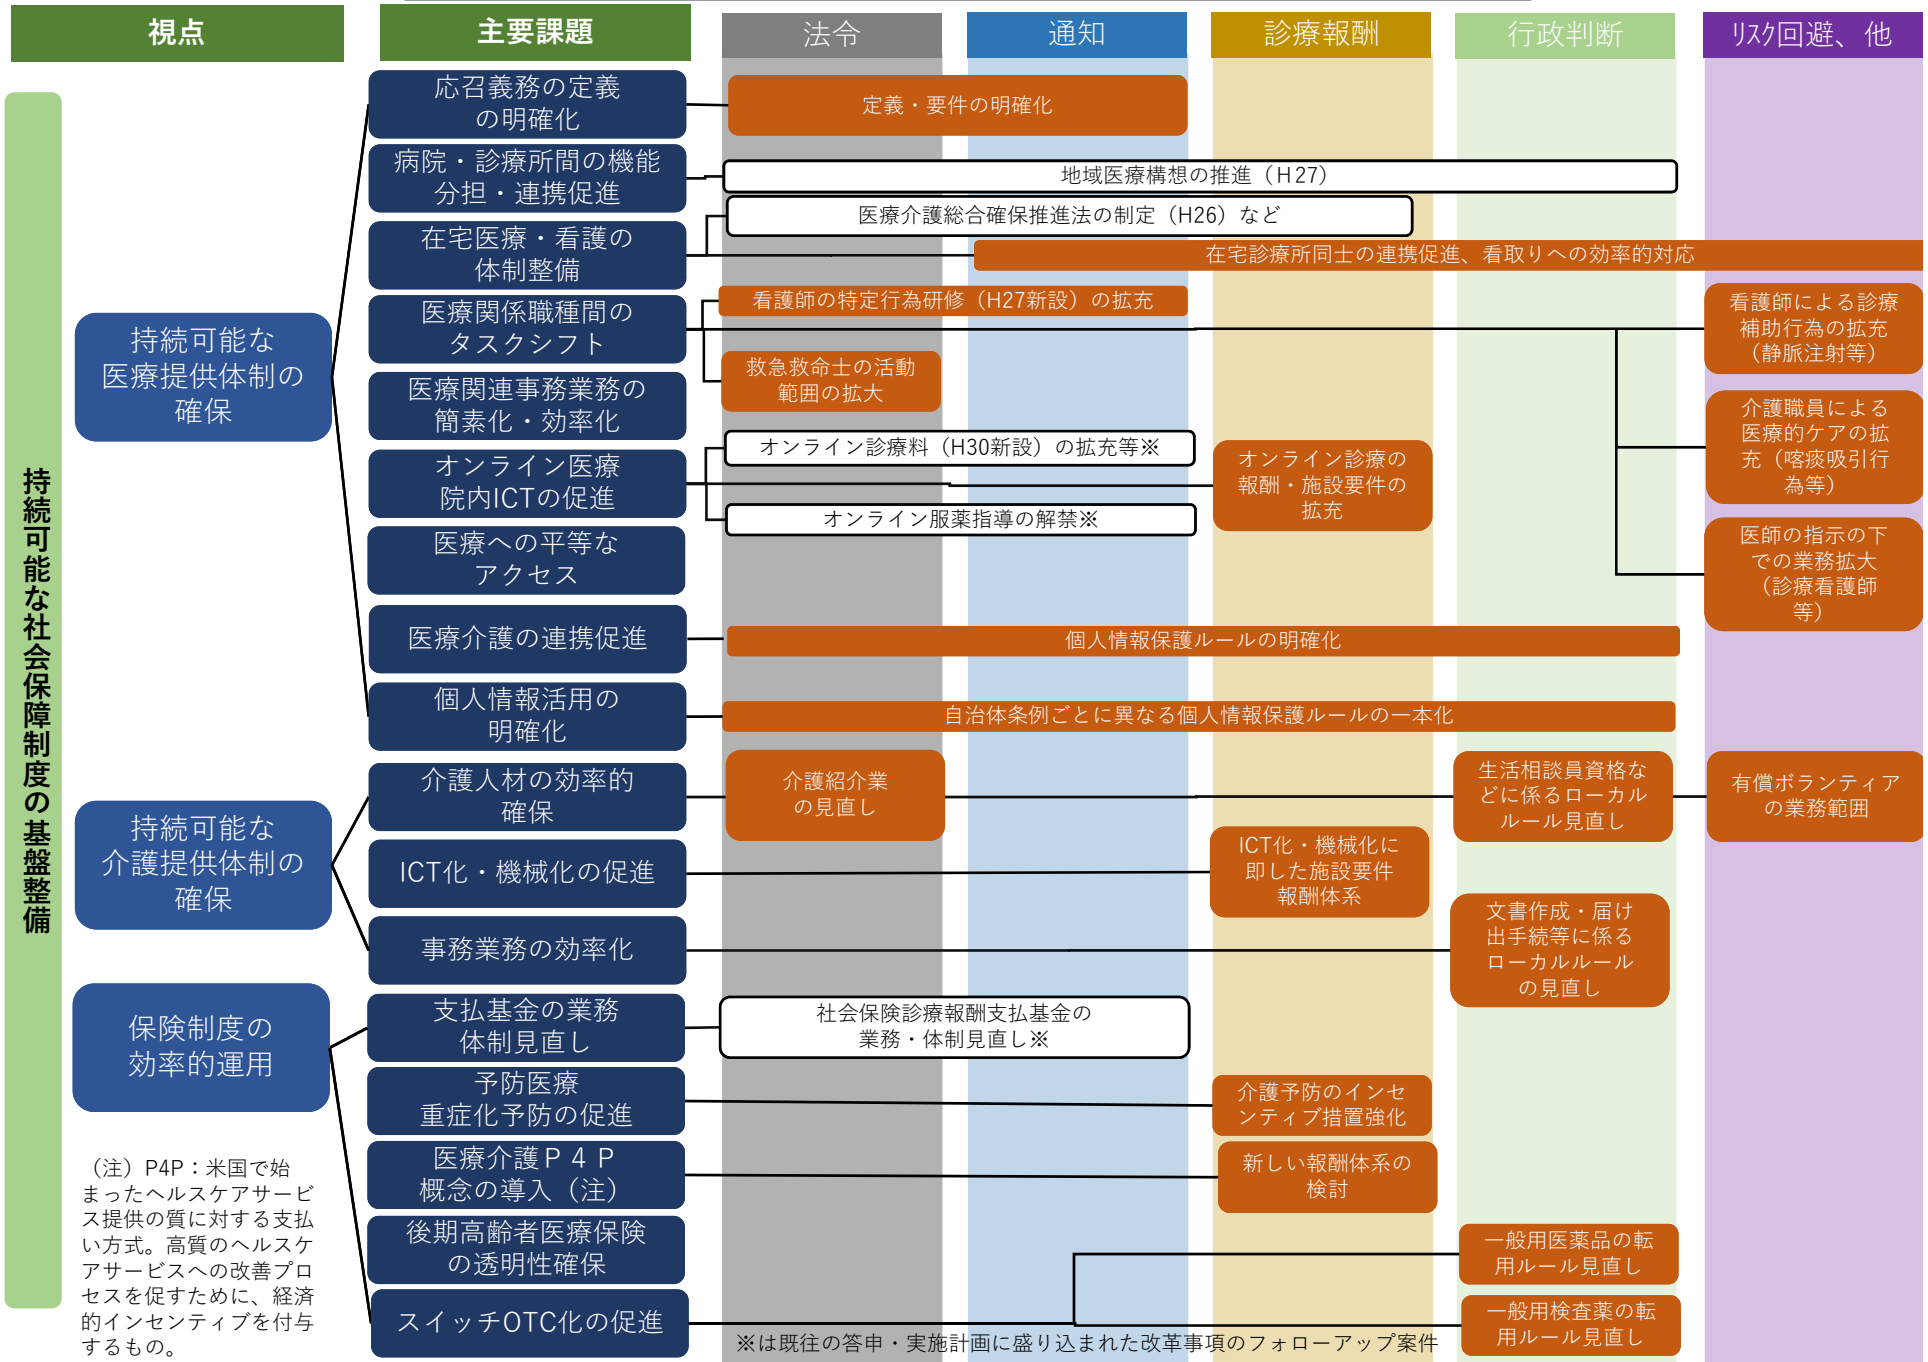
視点

主要課題

法令

通知

診療報酬

行政判断

ﾘｽｸ回避、他

持続可能な社会保障制度の基盤整備

持続可能な医療提供体制の確保

持続可能な介護提供体制の確保

保険制度の効率的運用

応召義務の定義の明確化

病院・診療所間の機能分担・連携促進

在宅医療・看護の体制整備

医療関係職種間のタスクシフト

医療関連事務業務の簡素化・効率化

オンライン医療院内ICTの促進

医療への平等なアクセス

医療介護の連携促進

個人情報活用の明確化

介護人材の効率的確保

ICT化・機械化の促進

事務業務の効率化

支払基金の業務体制見直し

予防医療重症化予防の促進

医療介護P４P概念の導入（注）

後期高齢者医療保険の透明性確保

スイッチOTC化の促進

定義・要件の明確化

地域医療構想の推進（H27）

医療介護総合確保推進法の制定（H26）など

在宅診療所同士の連携促進、看取りへの効率的対応

看護師の特定行為研修（H27新設）の拡充

看護師による診療補助行為の拡充（静脈注射等）

救急救命士の活動範囲の拡大

介護職員による医療的ケアの拡充（喀痰吸引行為等）

オンライン診療料（H30新設）の拡充等※

オンライン診療の報酬・施設要件の拡充

オンライン服薬指導の解禁※

医師の指示の下での業務拡大（診療看護師等）

個人情報保護ルールの明確化

自治体条例ごとに異なる個人情報保護ルールの一本化

介護紹介業の見直し

生活相談員資格などに係るローカルルール見直し

有償ボランティアの業務範囲

ICT化・機械化に即した施設要件報酬体系

文書作成・届け出手続等に係るローカルルールの見直し

社会保険診療報酬支払基金の業務・体制見直し※

介護予防のインセンティブ措置強化

新しい報酬体系の検討

一般用医薬品の転用ルール見直し

一般用検査薬の転用ルール見直し

（注）P4P：米国で始まったヘルスケアサービス提供の質に対する支払い方式。高質のヘルスケアサービスへの改善プロセスを促すために、経済的インセンティブを付与するもの。

※は既往の答申・実施計画に盛り込まれた改革事項のフォローアップ案件